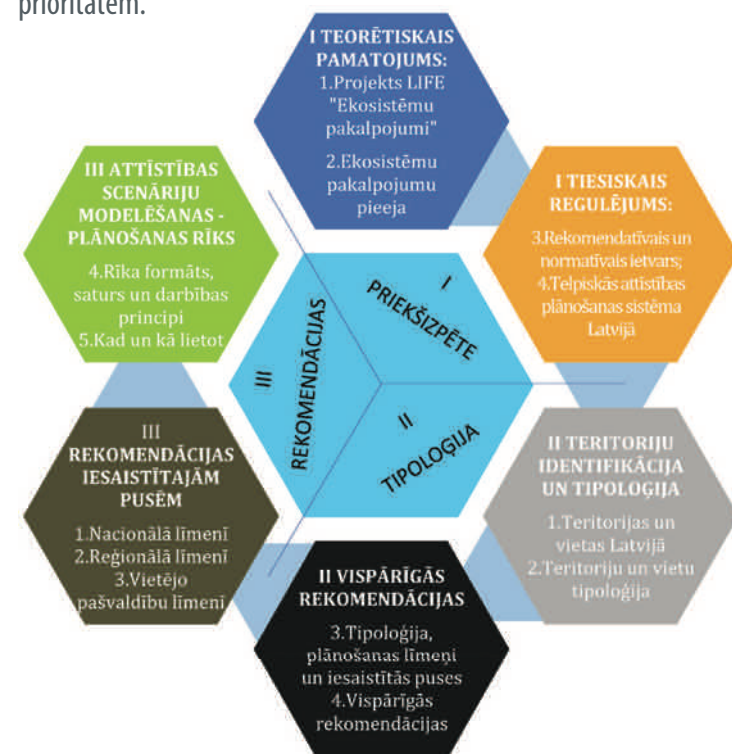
prioritātēm.

I TEORĒTISKAIS PAMATOJUMS:
1.Projekts LIFE "Ekosistēmu pakalpojumi"
2.Ekosistēmu pakalpojumu pieeja

I TIESISKAIS REGULĒJUMS:
3.Rekomendatīvais un normatīvais ietvars;
4.Telpiskās attīstības plānošanas sistēma Latvijā

II TERITORIJU IDENTIFIKĀCIJA UN TIPOLOĢIJA
1.Teritorijas un vietas Latvijā
2.Teritoriju un vietu tipoloģija

II VISPĀRĪGĀS REKOMENDĀCIJAS
3.Tipoloģija, plānošanas līmeņi un iesaistītās puses
4.Vispārīgās rekomendācijas

III REKOMENDĀCIJAS IESAISTĪTAJĀM PUSĒM
1.Nacionālā līmenī
2.Reģionālā līmenī
3.Vietējo pašvaldību līmenī

III ATTĪSTĪBAS SCENĀRIJU MODELĒŠANAS - PLĀNOŠANAS RĪKS
4.Rīka formāts, saturs un darbības principi
5.Kad un kā lietot

I PRIEKŠIZPĒTE

II TIPOLOĢIJA

III REKOMENDĀCIJAS